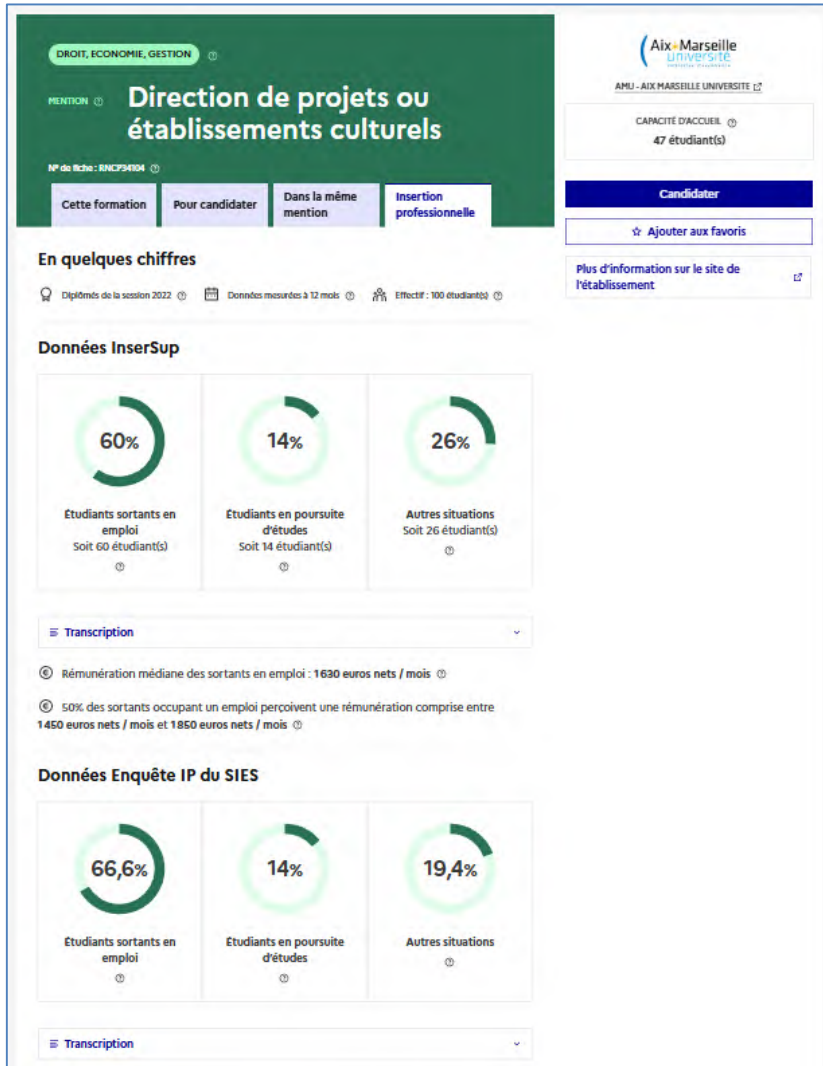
DROIT, ECONOMIE, GESTION

MENTION

Direction de projets ou établissements culturels

N° de fiche : RNCP34104

Cette formation

Pour candidater

Dans la même mention

Insertion professionnelle

Aix Marseille université

AMU - AIX MARSEILLE UNIVERSITE

CAPACITÉ D'ACCUEIL
47 étudiant(s)

Candidater

Ajouter aux favoris

Plus d'information sur le site de l'établissement

En quelques chiffres

Diplômés de la session 2022

Données mesurées à 12 mois

Effectif : 100 étudiant(s)

Données InserSup

60%
Étudiants sortants en emploi
Soit 60 étudiant(s)

14%
Étudiants en poursuite d'études
Soit 14 étudiant(s)

26%
Autres situations
Soit 26 étudiant(s)

Transcription

Rémunération médiane des sortants en emploi : 1630 euros nets / mois

50% des sortants occupant un emploi perçoivent une rémunération comprise entre 1450 euros nets / mois et 1850 euros nets / mois

Données Enquête IP du SIES

66,6%
Étudiants sortants en emploi

14%
Étudiants en poursuite d'études

19,4%
Autres situations

Transcription